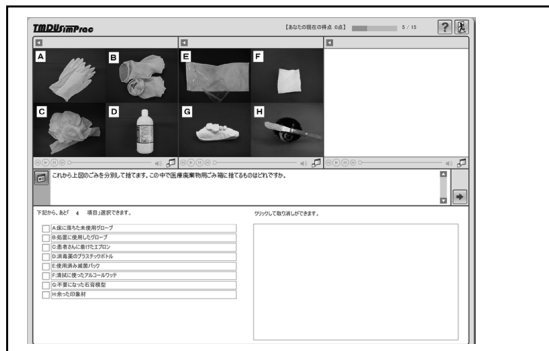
TMDUSimPrac

【あなたの現在の得点 0点】 5 / 15

?

A B C D E F G H

これから上図のごみを分別して捨てます。この中で医療廃棄物用ごみ箱に捨てるものはどれですか。

下記から、あと「 4 項目」選択できます。

A.床に落ちた未使用グローブ
B.処置に使用したグローブ
C.患者さんに着けたエプロン
D.消毒薬のプラスチックボトル
E.使用済み滅菌パック
F.清拭に使ったアルコールワッテ
G.不要になった石膏模型
H.余った印象材

クリックして取り消しができます。